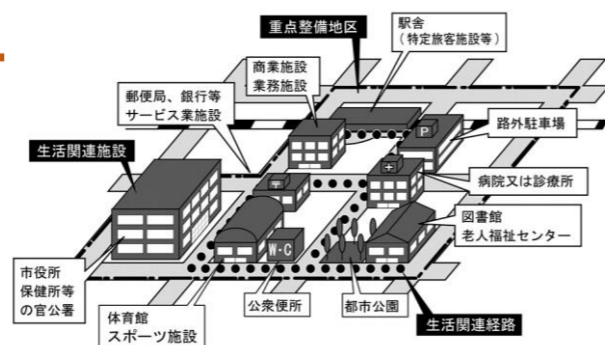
重点整備地区

駅舎
（特定旅客施設等）

商業施設
業務施設

郵便局、銀行等
サービス業施設

路外駐車場

生活関連施設

病院又は診療所

図書館
老人福祉センター

市役所
保健所等
の官公署

体育館
スポーツ施設

公衆便所

都市公園

生活関連経路

P

W・C